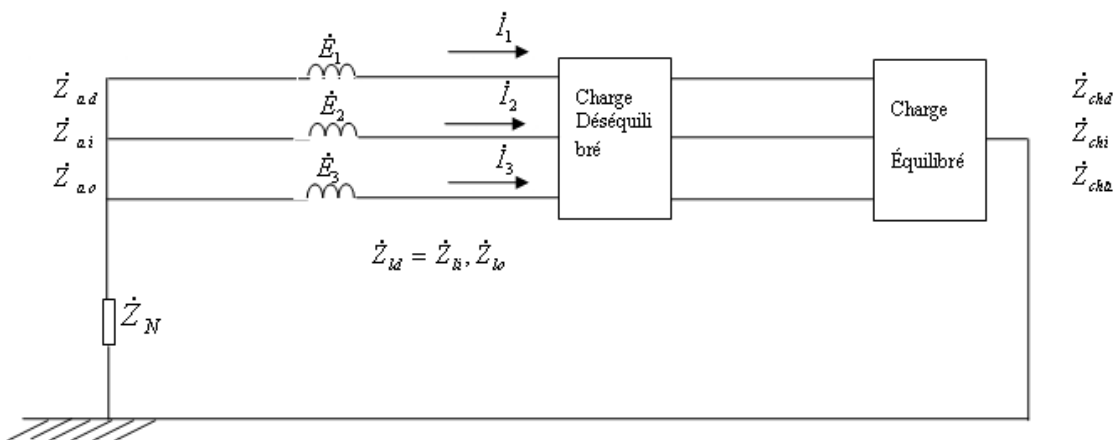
$\dot{Z}_{ad}$
$\dot{Z}_{ai}$
$\dot{Z}_{ao}$

$\dot{E}_1$
$\dot{E}_2$
$\dot{E}_3$

$\dot{I}_1$
$\dot{I}_2$
$\dot{I}_3$

Charge Déséquilibré

Charge Équilibré

$\dot{Z}_{chd}$
$\dot{Z}_{chi}$
$\dot{Z}_{cho}$

$\dot{Z}_{ld} = \dot{Z}_{li}, \dot{Z}_{lo}$

$\dot{Z}_N$